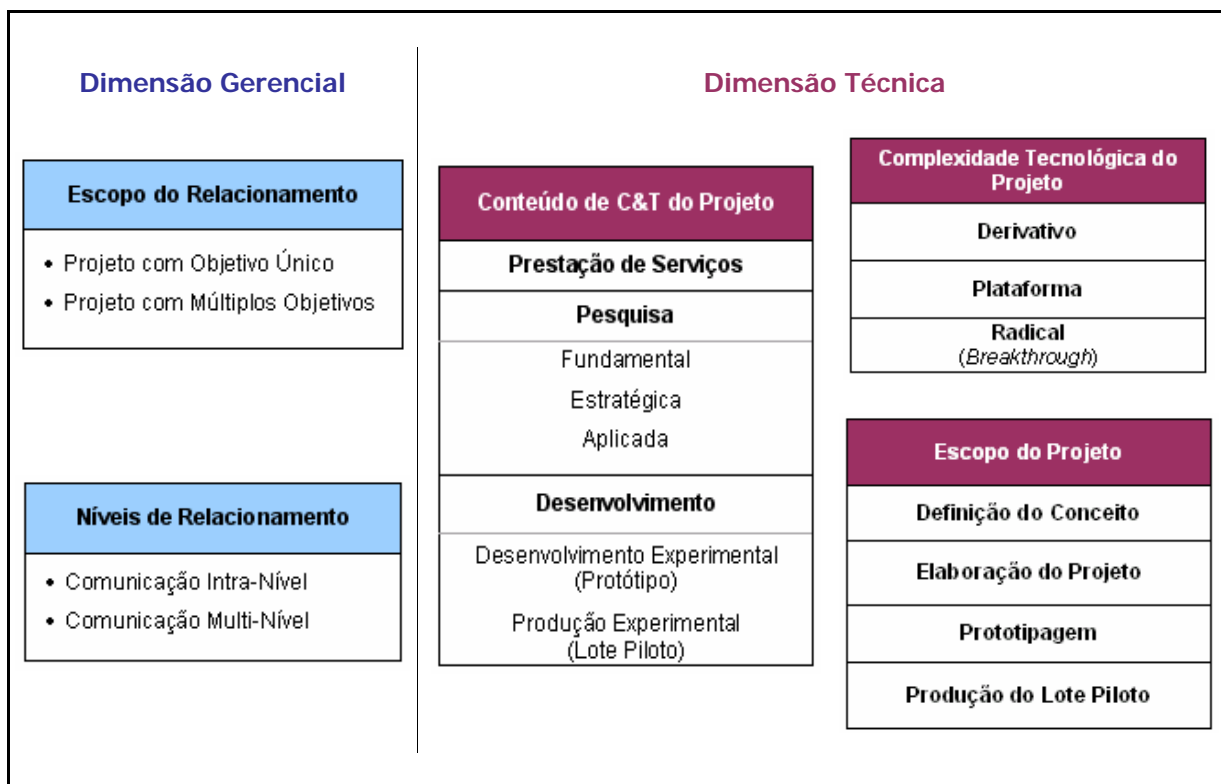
Dimensão Gerencial

Escopo do Relacionamento

• Projeto com Objetivo Único
• Projeto com Múltiplos Objetivos

Níveis de Relacionamento

• Comunicação Intra-Nível
• Comunicação Multi-Nível

Dimensão Técnica

Conteúdo de C&T do Projeto

Prestação de Serviços

Pesquisa

Fundamental

Estratégica

Aplicada

Desenvolvimento

Desenvolvimento Experimental (Protótipo)

Produção Experimental (Lote Piloto)

Complexidade Tecnológica do Projeto

Derivativo

Plataforma

Radical (*Breakthrough*)

Escopo do Projeto

Definição do Conceito

Elaboração do Projeto

Prototipagem

Produção do Lote Piloto